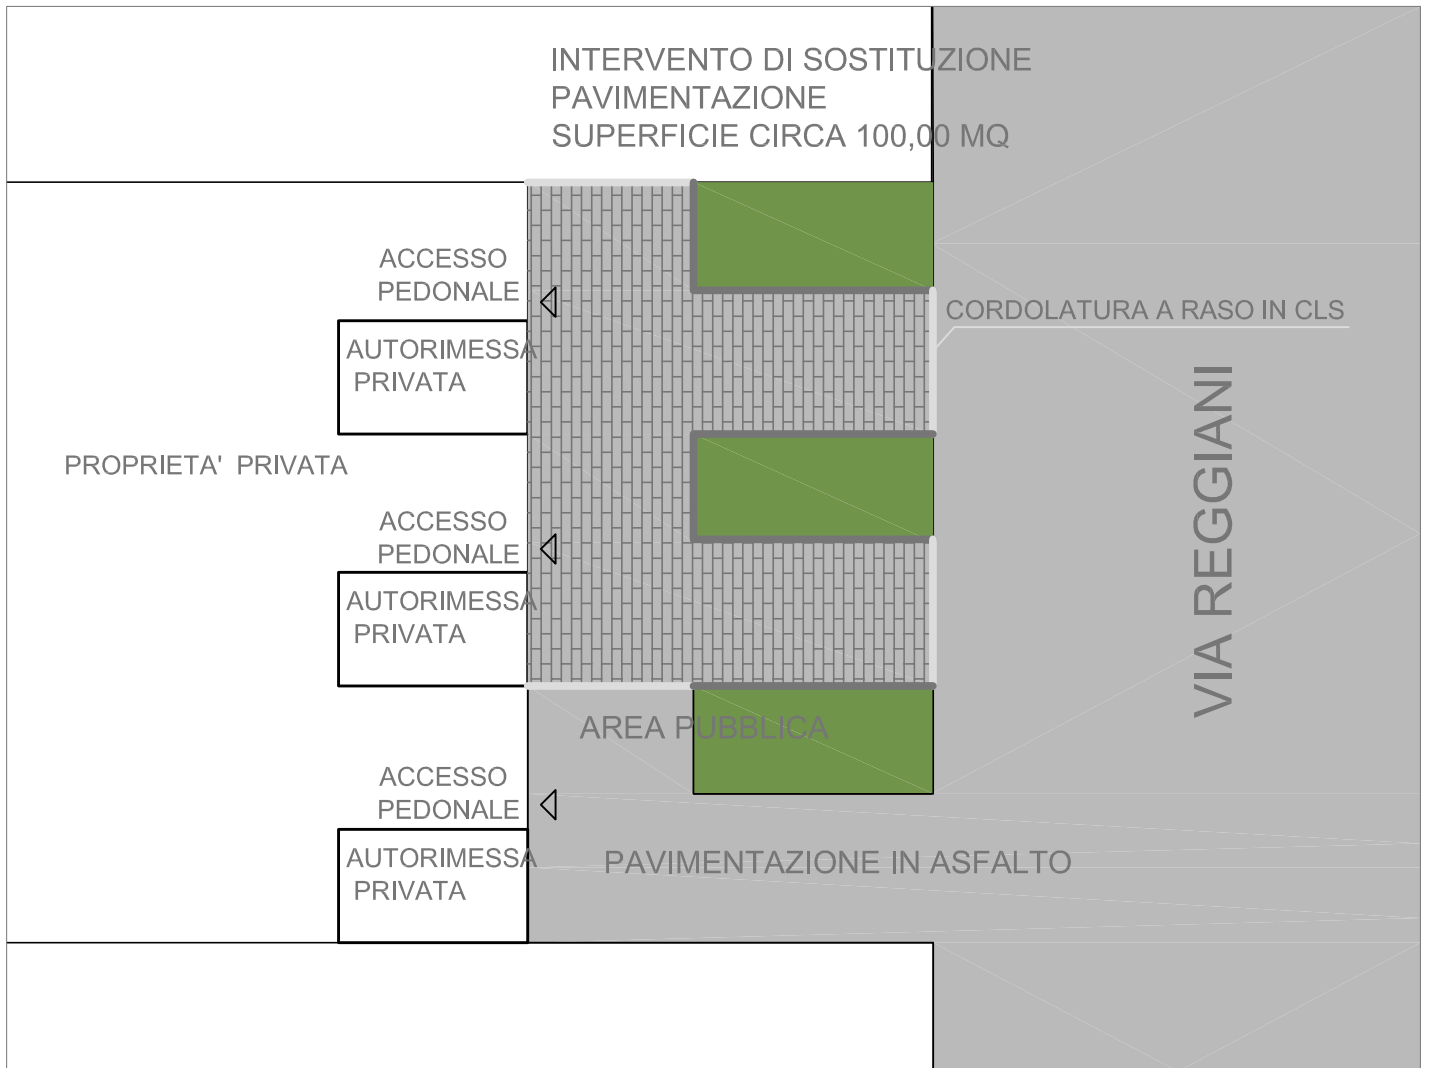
INTERVENTO DI SOSTITUZIONE PAVIMENTAZIONE SUPERFICIE CIRCA 100,00 MQ

ACCESSO PEDONALE

CORDOLATURA A RASO IN CLS

AUTORIMESSA PRIVATA

PROPRIETA' PRIVATA

ACCESSO PEDONALE

AUTORIMESSA PRIVATA

VIA REGGIANI

AREA PUBBLICA

ACCESSO PEDONALE

AUTORIMESSA PRIVATA

PAVIMENTAZIONE IN ASFALTO